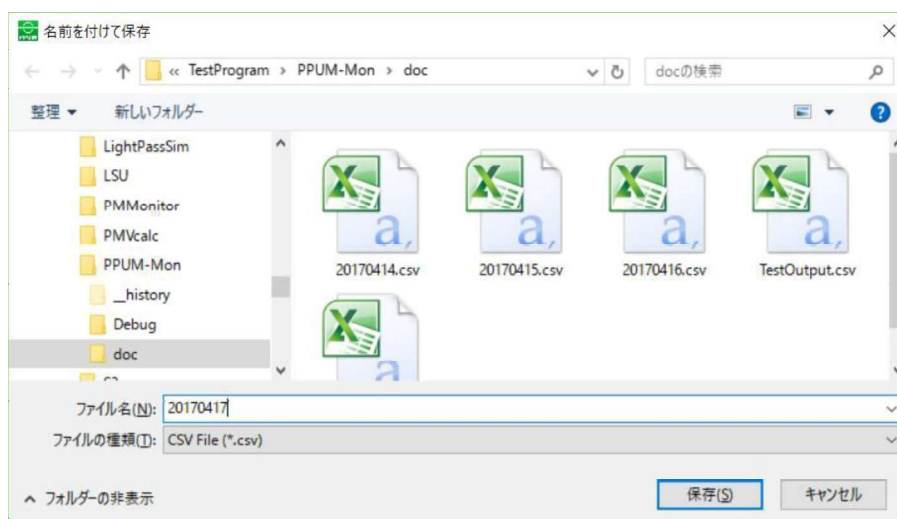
名前を付けて保存

« TestProgram › PPUM-Mon › doc

docの検索

整理 ▾ 新しいフォルダー

LightPassSim
LSU
PMMonitor
PMVcalc
PPUM-Mon
__history
Debug
doc

a,
20170414.csv
a,
20170415.csv
a,
20170416.csv
a,
TestOutput.csv

ファイル名(N): 20170417
ファイルの種類(T): CSV File (*.csv)

∧ フォルダーの非表示

保存(S) キャンセル